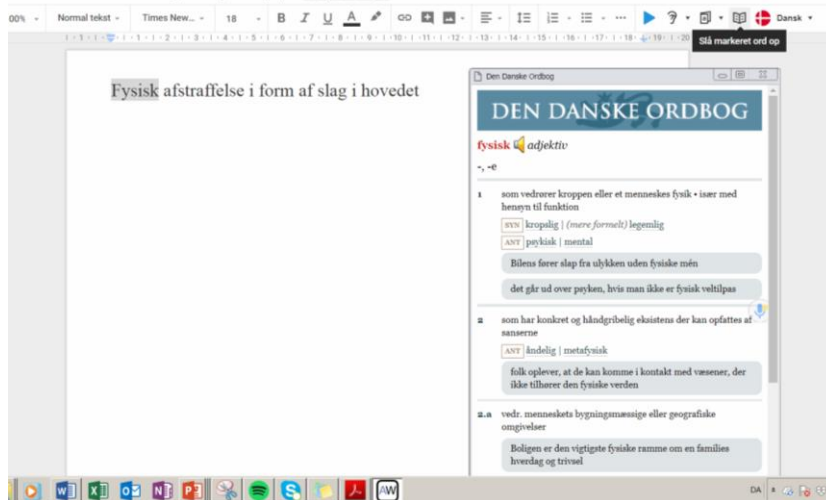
00% Normal tekst Times New... 18 B I U A Dansk

Slå markeret ord op

Fysisk afstraffelse i form af slag i hovedet

Den Danske Ordbog

DEN DANSKE ORDBOG

fysisk adjektiv

-, -e

1 som vedrører kroppen eller et menneskes fysik • især med hensyn til funktion

SYN kropslig | (mere formelt) legemlig

ANT psykisk | mental

Bilens fører slap fra ulykken uden fysiske mén

det går ud over psyken, hvis man ikke er fysisk veltilpas

2 som har konkret og håndgribelig eksistens der kan opfattes af sanserne

ANT åndelig | metafysisk

folk oplever, at de kan komme i kontakt med væsener, der ikke tilhører den fysiske verden

2.a vedr. menneskets bygningsmæssige eller geografiske omgivelser

Boligen er den vigtigste fysiske ramme om en families hverdag og trivsel

DA